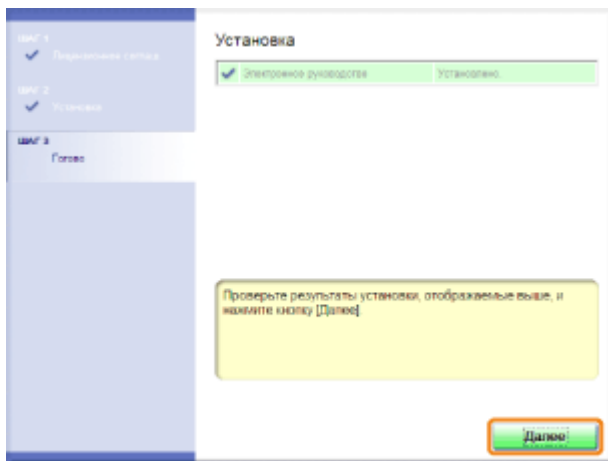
ШАГ 1
Лицензионное соглаш

ШАГ 2
Установка

ШАГ 3
Готово

Установка

| Электронное руководство | Установлено. |
|---|---|

Проверьте результаты установки, отображаемые выше, и нажмите кнопку [Далее].

Далее